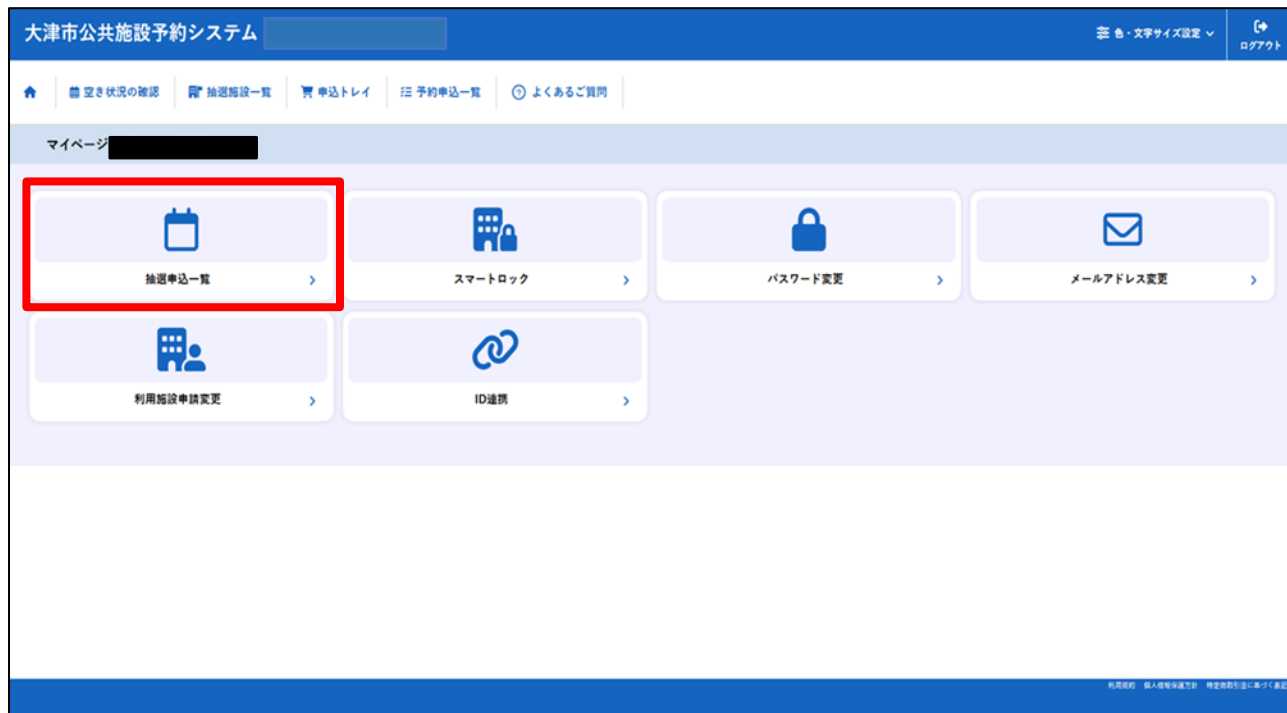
大津市公共施設予約システム

色・文字サイズ設定

ログアウト

空き状況の確認 | 抽選施設一覧 | 申込トレイ | 予約申込一覧 | よくあるご質問

マイページ

抽選申込一覧 ›

スマートロック ›

パスワード変更 ›

メールアドレス変更 ›

利用施設申請変更 ›

ID連携 ›

利用規約 個人情報保護方針 特定商取引法に基づく表記